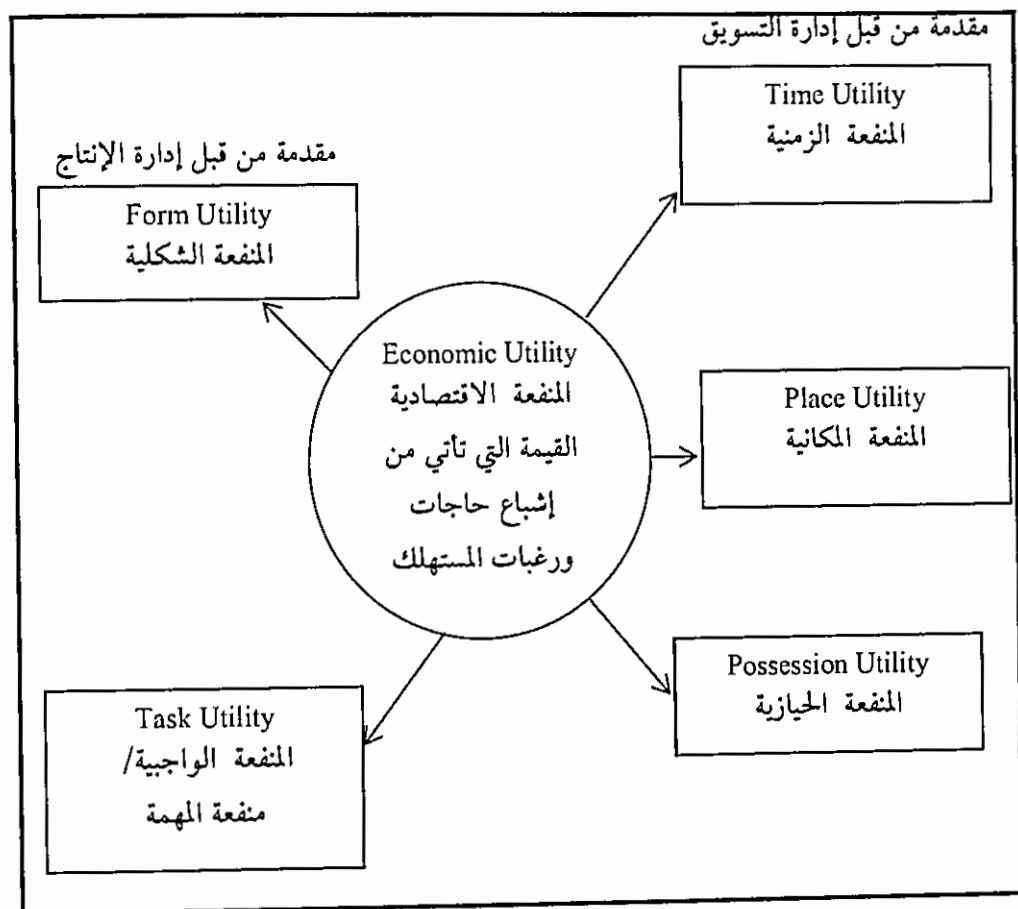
مقدمة من قبل إدارة التسويق

Time Utility
المنفعة الزمنية

مقدمة من قبل إدارة الإنتاج

Form Utility
المنفعة الشكلية

Economic Utility
المنفعة الاقتصادية
القيمة التي تاتي من
إشباع حاجات
ورغبات المستهلك

Place Utility
المنفعة المكانية

Possession Utility
المنفعة الحيازية

Task Utility
المنفعة الواجبية/
منفعة المهمة